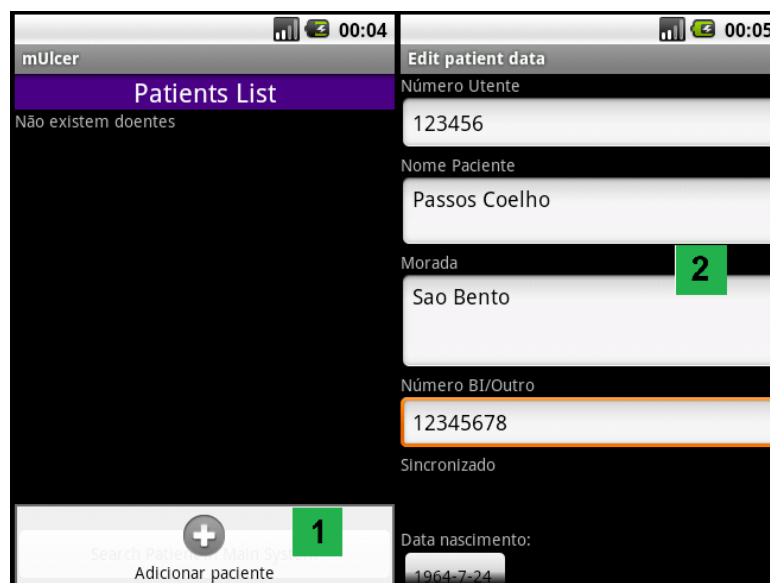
00:04

mUlcer

Patients List

Não existem doentes

1

Search Patient in Main System

Adicionar paciente

00:05

Edit patient data

Número Utente

123456

Nome Paciente

Passos Coelho

2

Morada

Sao Bento

Número BI/Outro

12345678

Sincronizado

Data nascimento:

1964-7-24